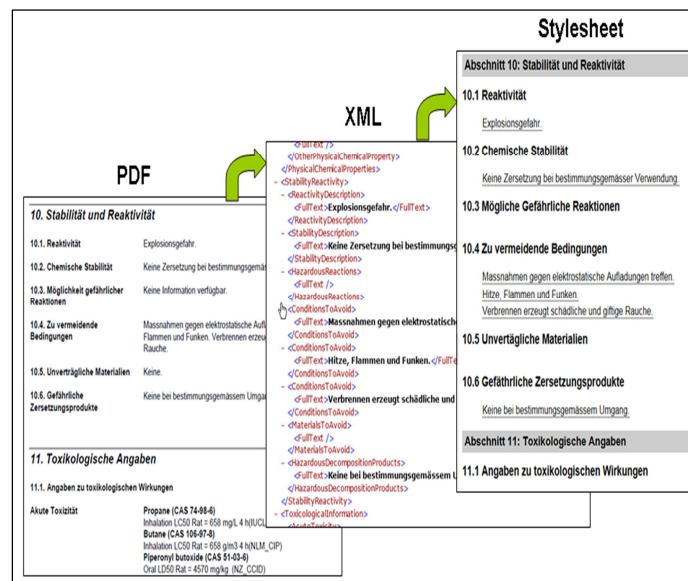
Stylesheet

XML

PDF

10. Stabilität und Reaktivität

10.1. Reaktivität
Explosionsgefahr.

10.2. Chemische Stabilität
Keine Zersetzung bei bestimmungsgemä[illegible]

10.3. Möglichkeit gefährlicher Reaktionen
Keine Information verfügbar.

10.4. Zu vermeidende Bedingungen
Massnahmen gegen elektrostatische Auf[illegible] Flammen und Funken. Verbrennen erzeu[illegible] Rauche.

10.5. Unverträgliche Materialien
Keine.

10.6. Gefährliche Zersetzungsprodukte
Keine bei bestimmungsgemässem Umgan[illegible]

11. Toxikologische Angaben

11.1. Angaben zu toxikologischen Wirkungen

Akute Toxizität
Propane (CAS 74-98-6)
Inhalation LC50 Rat = 658 mg/L 4 h(IUCL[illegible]
Butane (CAS 106-97-8)
Inhalation LC50 Rat = 658 g/m3 4 h(NLM_CIP)
Piperonyl butoxide (CAS 51-03-6)
Oral LD50 Rat = 4570 mg/kg (NZ_CCID)

<FullText />
</OtherPhysicalChemicalProperty>
</PhysicalChemicalProperties>
- <StabilityReactivity>
- <ReactivityDescription>
<FullText>Explosionsgefahr.</FullText>
</ReactivityDescription>
- <StabilityDescription>
<FullText>Keine Zersetzung bei bestimmungsg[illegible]
</StabilityDescription>
- <HazardousReactions>
<FullText />
</HazardousReactions>
- <ConditionsToAvoid>
<FullText>Massnahmen gegen elektrostatisch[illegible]
</ConditionsToAvoid>
- <ConditionsToAvoid>
<FullText>Hitze, Flammen und Funken.</FullTe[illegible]
</ConditionsToAvoid>
- <ConditionsToAvoid>
<FullText>Verbrennen erzeugt schädliche und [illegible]
</ConditionsToAvoid>
- <MaterialsToAvoid>
<FullText />
</MaterialsToAvoid>
- <HazardousDecompositionProducts>
<FullText>Keine bei bestimmungsgemässem U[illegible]
</HazardousDecompositionProducts>
</StabilityReactivity>
- <ToxicologicalInformation>

Abschnitt 10: Stabilität und Reaktivität

10.1 Reaktivität

Explosionsgefahr.

10.2 Chemische Stabilität

Keine Zersetzung bei bestimmungsgemässer Verwendung.

10.3 Mögliche Gefährliche Reaktionen

10.4 Zu vermeidende Bedingungen

Massnahmen gegen elektrostatische Aufladungen treffen.
Hitze, Flammen und Funken.
Verbrennen erzeugt schädliche und giftige Rauche.

10.5 Unverträgliche Materialien

10.6 Gefährliche Zersetzungsprodukte

Keine bei bestimmungsgemässem Umgang.

Abschnitt 11: Toxikologische Angaben

11.1 Angaben zu toxikologischen Wirkungen